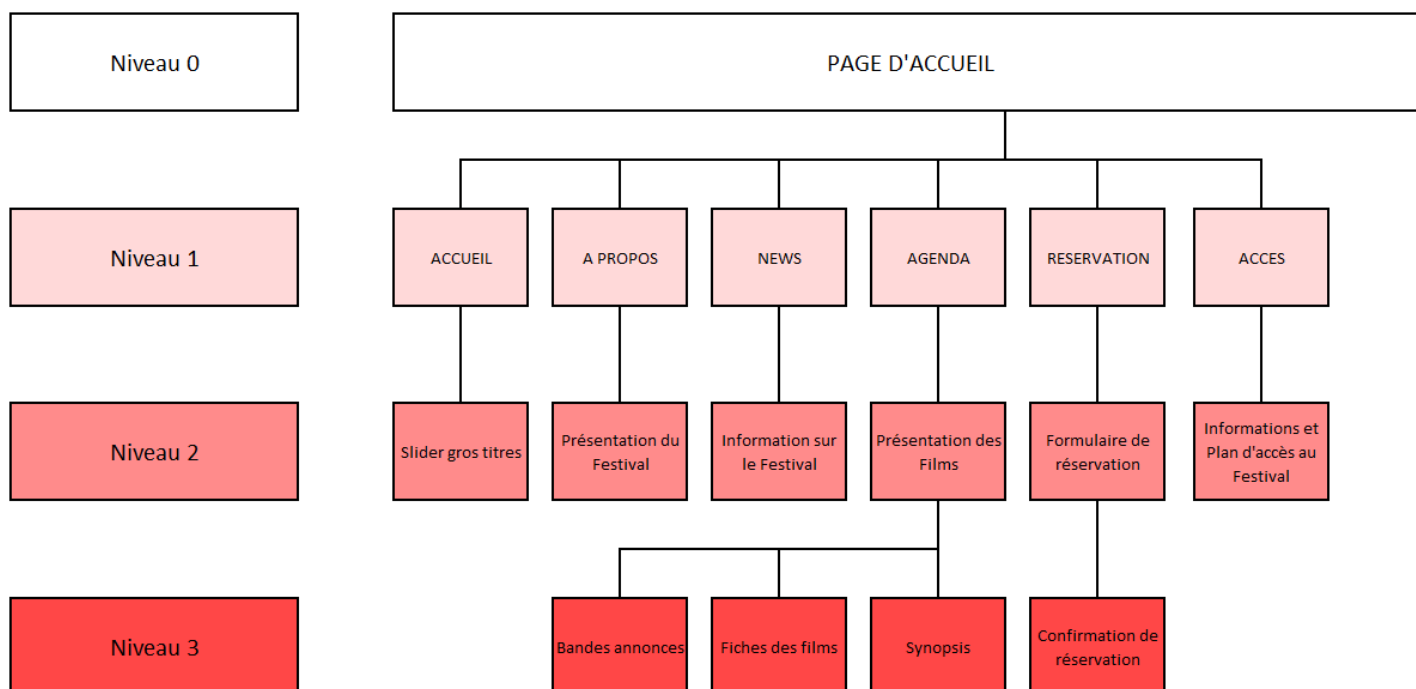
Niveau 0

PAGE D'ACCUEIL

Niveau 1

ACCUEIL

A PROPOS

NEWS

AGENDA

RESERVATION

ACCES

Niveau 2

Slider gros titres

Présentation du Festival

Information sur le Festival

Présentation des Films

Formulaire de réservation

Informations et Plan d'accès au Festival

Niveau 3

Bandes annonces

Fiches des films

Synopsis

Confirmation de réservation